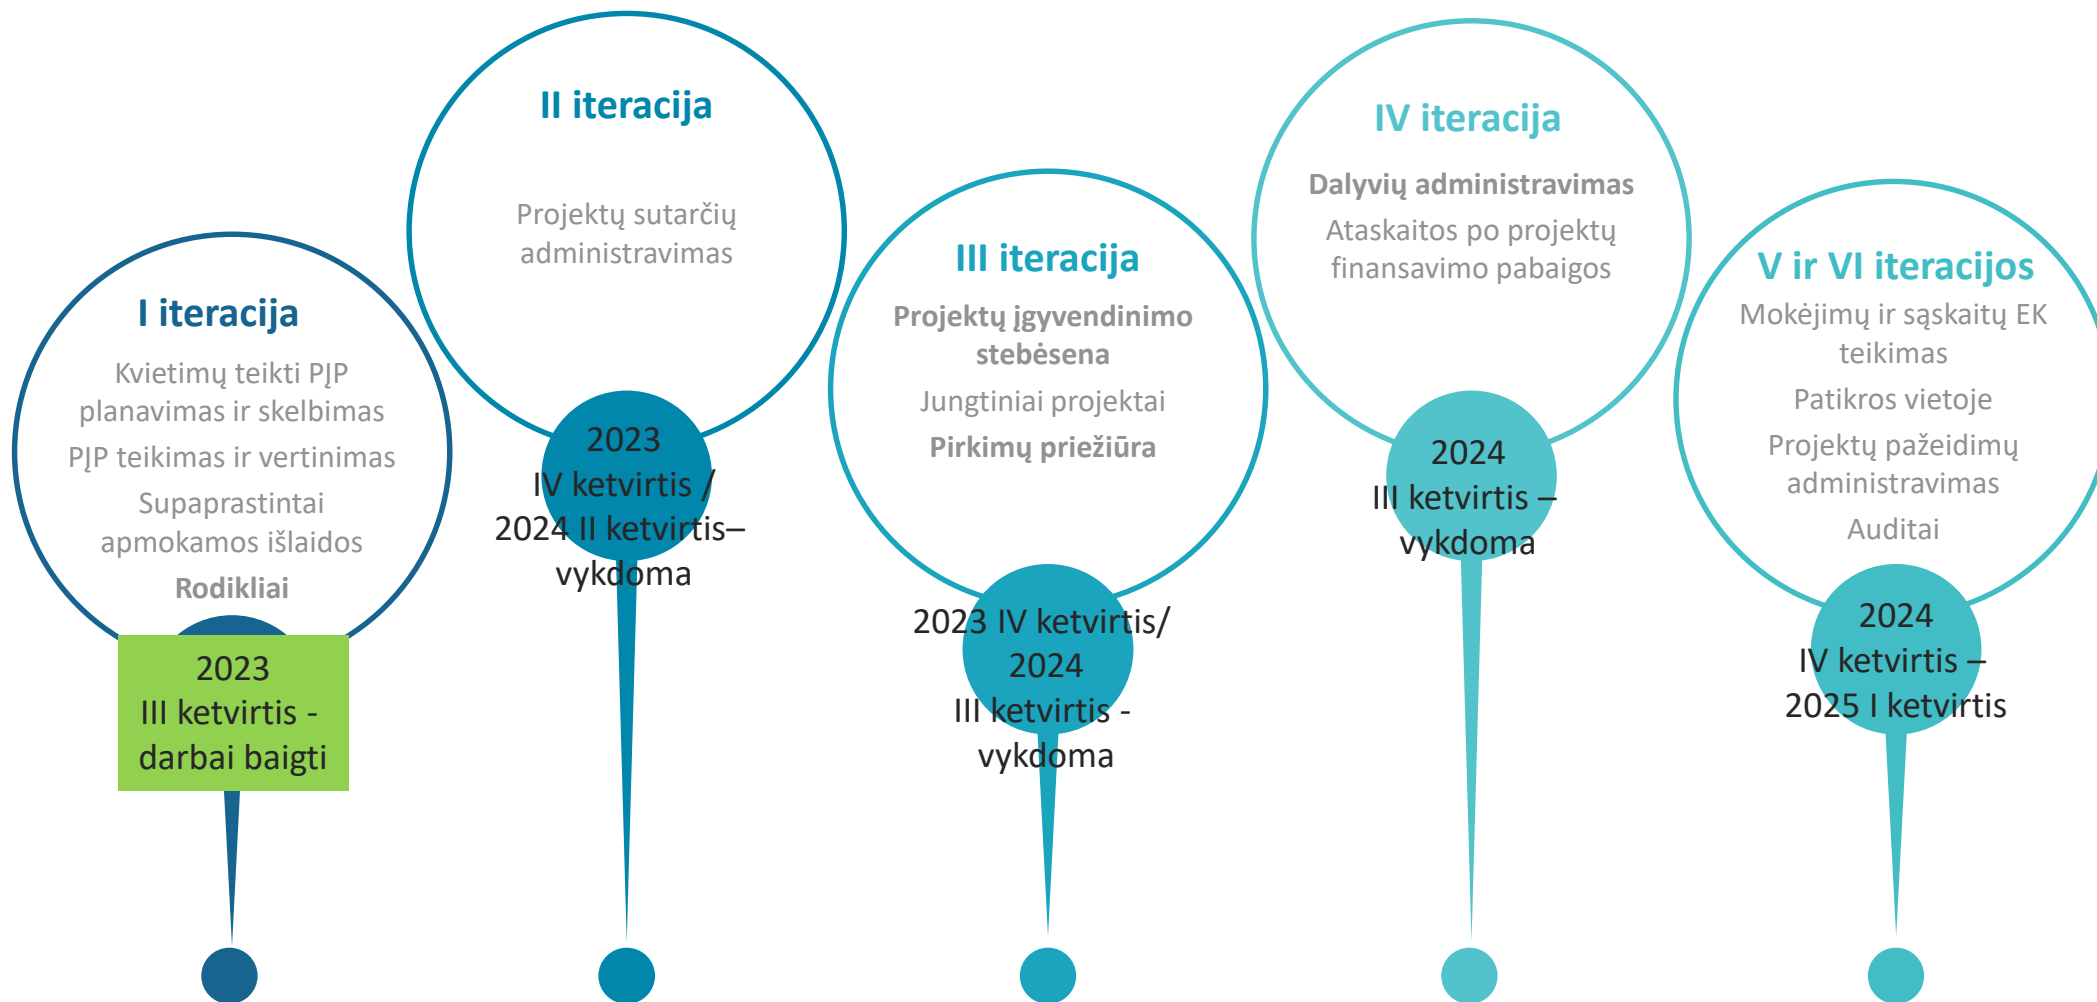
I iteracija

Kvietimų teikti PJP planavimas ir skelbimas

PJP teikimas ir vertinimas

Supaprastintai apmokamos išlaidos

Rodikliai

2023 III ketvirtis - darbai baigti

II iteracija

Projektų sutarčių administravimas

2023 IV ketvirtis / 2024 II ketvirtis– vykdoma

III iteracija

Projektų įgyvendinimo stebėsena

Jungtiniai projektai

Pirkimų priežiūra

2023 IV ketvirtis/ 2024 III ketvirtis - vykdoma

IV iteracija

Dalyvių administravimas

Ataskaitos po projektų finansavimo pabaigos

2024 III ketvirtis – vykdoma

V ir VI iteracijos

Mokėjimų ir sąskaitų EK teikimas

Patikros vietoje

Projektų pažeidimų administravimas

Auditai

2024 IV ketvirtis – 2025 I ketvirtis